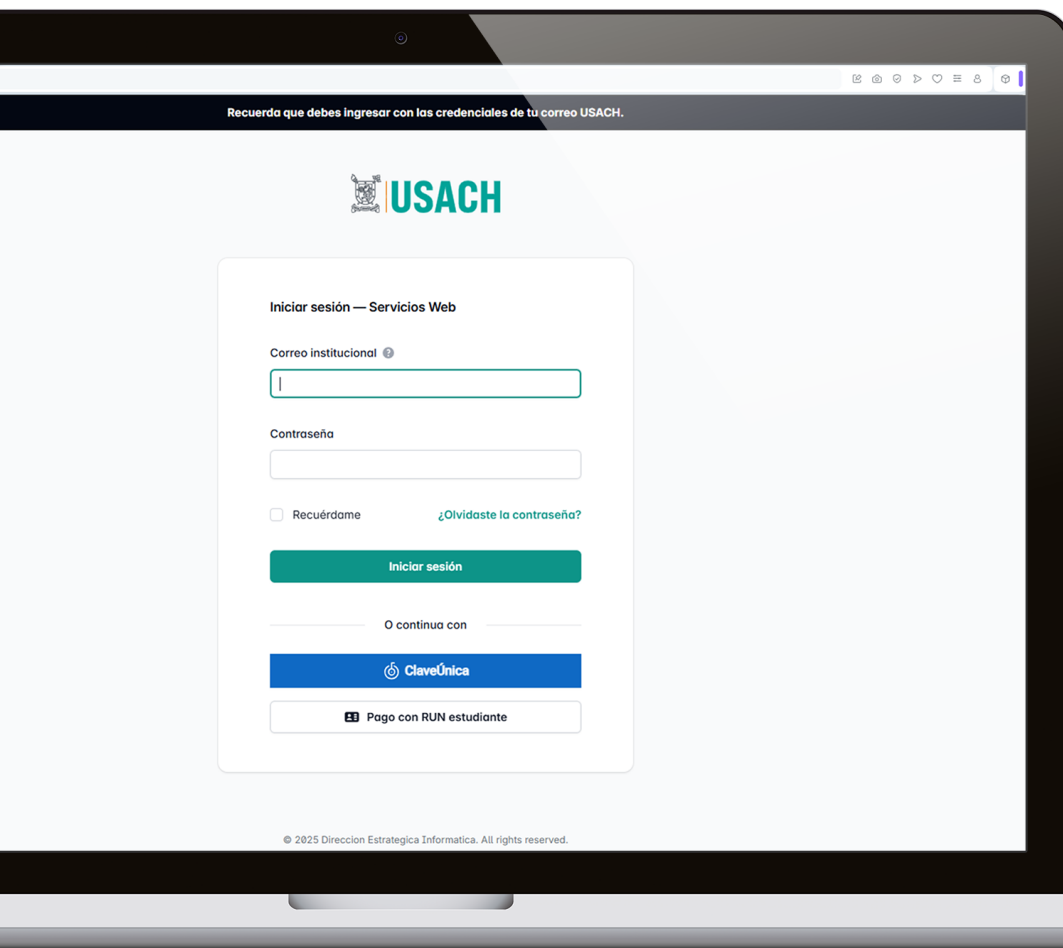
Recuerda que debes ingresar con las credenciales de tu correo USACH.

USACH

Iniciar sesión — Servicios Web

Correo institucional

Contraseña

Recuérdame

¿Olvidaste la contraseña?

Iniciar sesión

O continua con

ClaveÚnica

Pago con RUN estudiante

© 2025 Direccion Estrategica Informatica. All rights reserved.